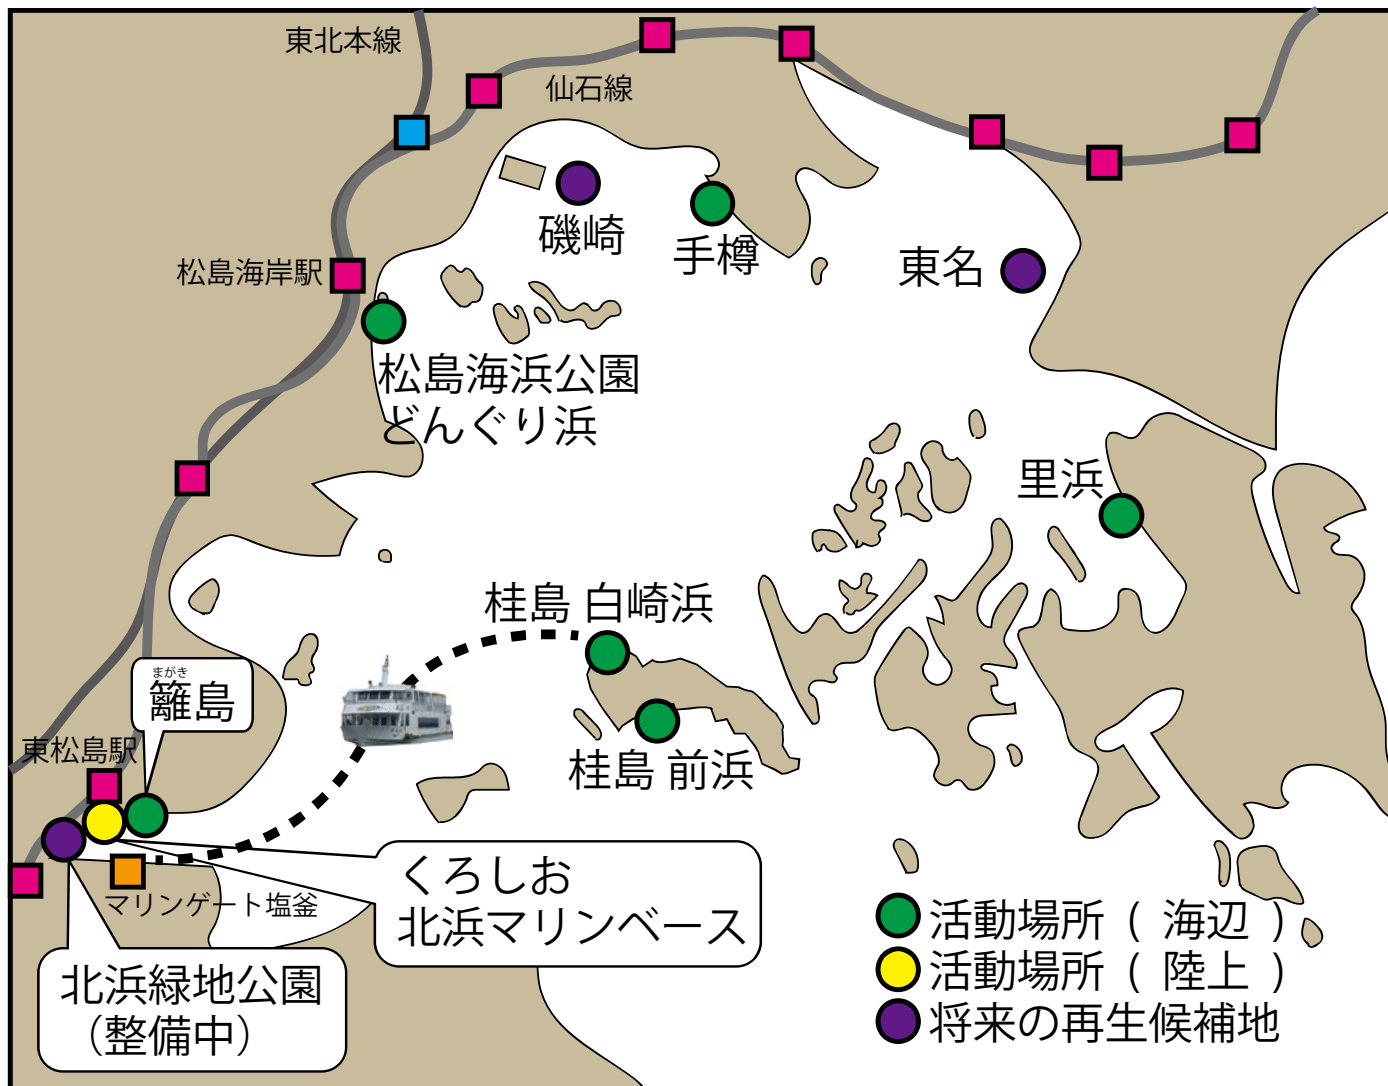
東北本線

仙石線

磯崎

手樽

東名

松島海岸駅

松島海浜公園
どんぐり浜

里浜

桂島 白崎浜

まがき
籬島

東松島駅

桂島 前浜

マリンゲート塩釜

くろしお
北浜マリンベース

北浜緑地公園
（整備中）

活動場所（ 海辺 ）
活動場所（ 陸上 ）
将来の再生候補地